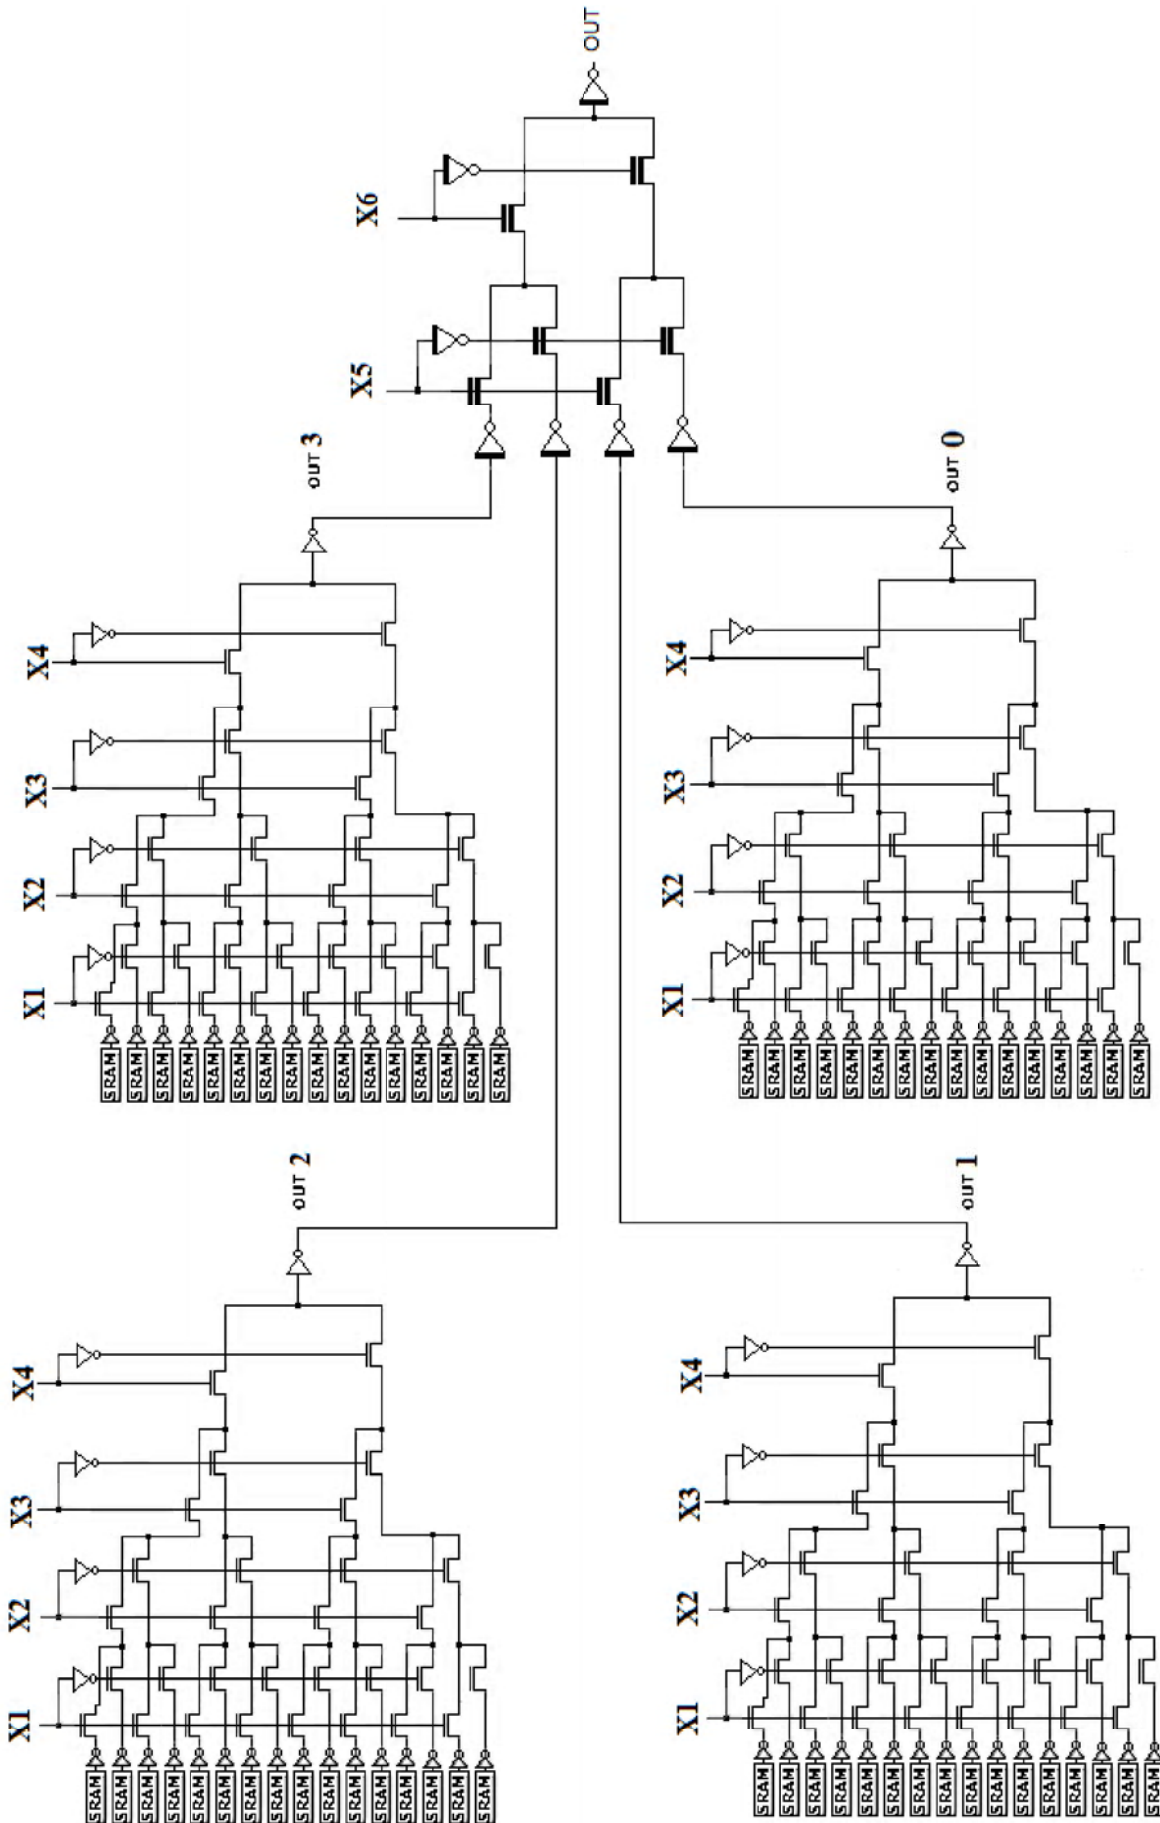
OUT
X6
X5
OUT 3
OUT 0
X4
X3
X2
X1
SRAM SRAM SRAM SRAM SRAM SRAM SRAM SRAM SRAM SRAM SRAM SRAM SRAM SRAM SRAM SRAM
X4
X3
X2
X1
SRAM SRAM SRAM SRAM SRAM SRAM SRAM SRAM SRAM SRAM SRAM SRAM SRAM SRAM SRAM SRAM
OUT 2
OUT 1
X4
X3
X2
X1
SRAM SRAM SRAM SRAM SRAM SRAM SRAM SRAM SRAM SRAM SRAM SRAM SRAM SRAM SRAM SRAM
X4
X3
X2
X1
SRAM SRAM SRAM SRAM SRAM SRAM SRAM SRAM SRAM SRAM SRAM SRAM SRAM SRAM SRAM SRAM